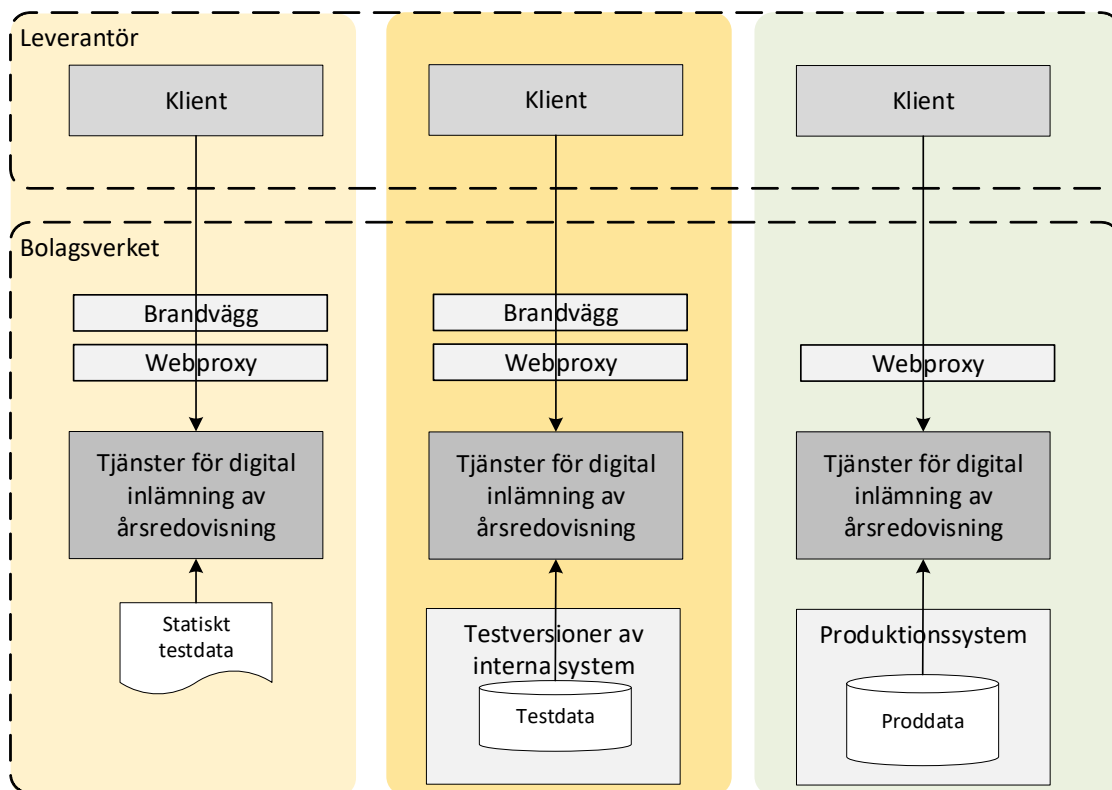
Leverantör

Klient

Klient

Klient

Bolagsverket

Brandvägg

Webproxy

Tjänster för digital inlämning av årsredovisning

Statiskt testdata

Brandvägg

Webproxy

Tjänster för digital inlämning av årsredovisning

Testversioner av interna system

Testdata

Webproxy

Tjänster för digital inlämning av årsredovisning

Produktionssystem

Proddata